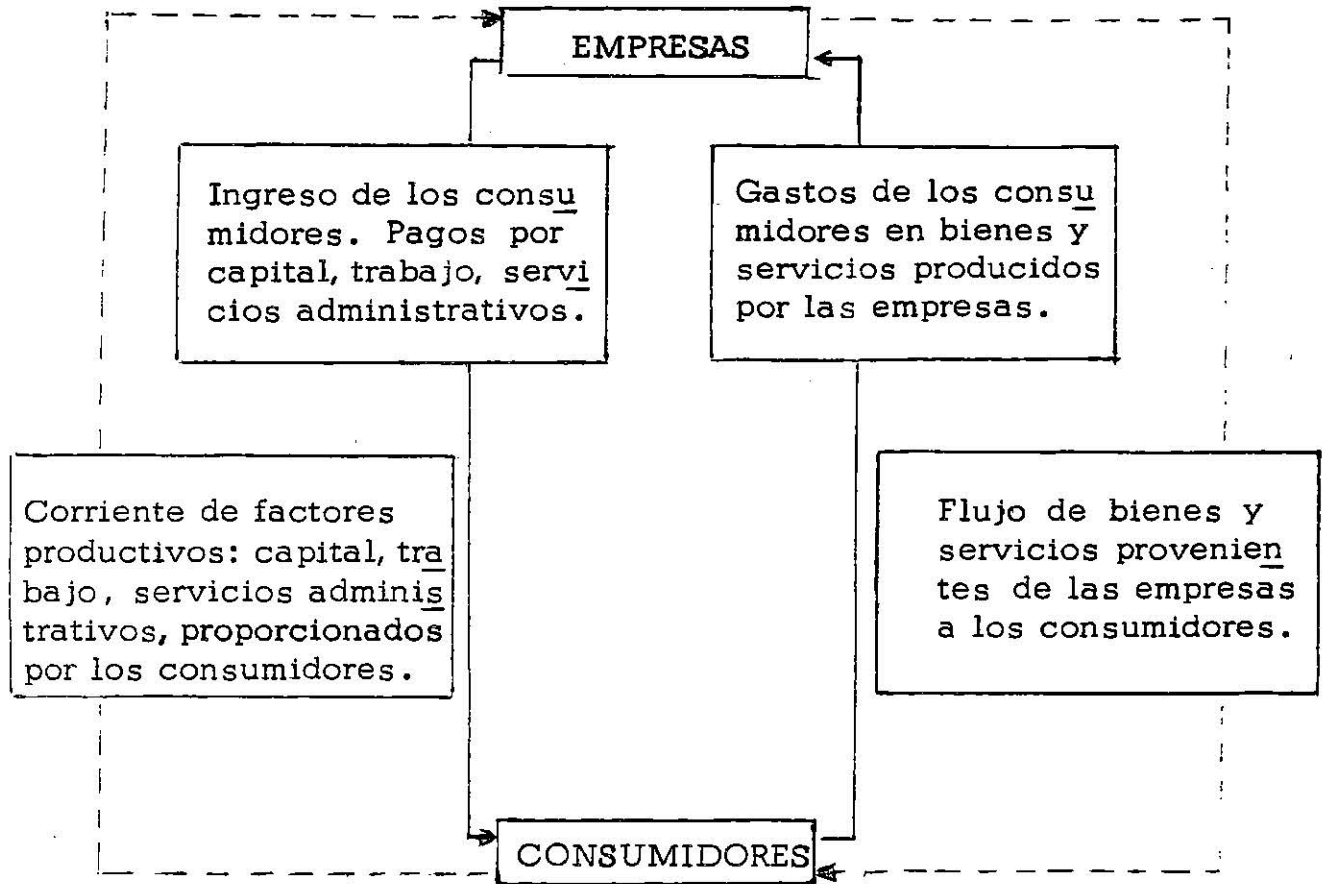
EMPRESAS

Ingreso de los consumidores. Pagos por capital, trabajo, servicios administrativos.

Gastos de los consumidores en bienes y servicios producidos por las empresas.

Corriente de factores productivos: capital, trabajo, servicios administrativos, proporcionados por los consumidores.

Flujo de bienes y servicios provenientes de las empresas a los consumidores.

CONSUMIDORES